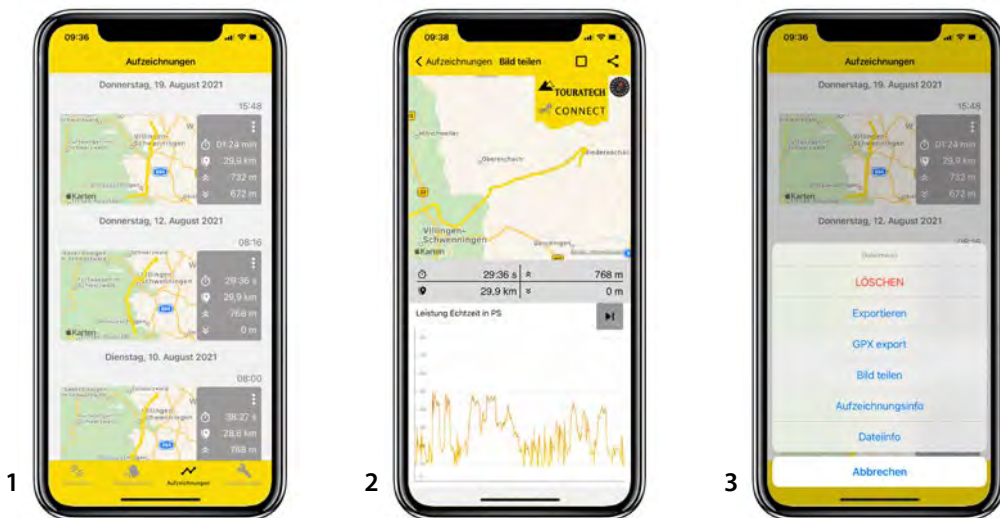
09:36

Aufzeichnungen

Donnerstag, 19. August 2021

15:48

01:24 min

29,9 km

732 m

672 m

Karten

Donnerstag, 12. August 2021

08:16

29:36 s

29,9 km

768 m

0 m

Karten

Dienstag, 10. August 2021

08:00

38:27 s

28,8 km

768 m

Aufzeichnungen

1

09:38

Aufzeichnungen Bild teilen

TOURATECH CONNECT

Villingen-Schwenningen

Karten

29:36 s

768 m

29,9 km

0 m

Leistung Echtzeit in PS

2

09:36

Aufzeichnungen

Donnerstag, 19. August 2021

15:48

01:24 min

29,9 km

732 m

672 m

Karten

Donnerstag, 12. August 2021

LÖSCHEN

Exportieren

GPX export

Bild teilen

Aufzeichnungsinfo

Dateiinfo

Abbrechen

3